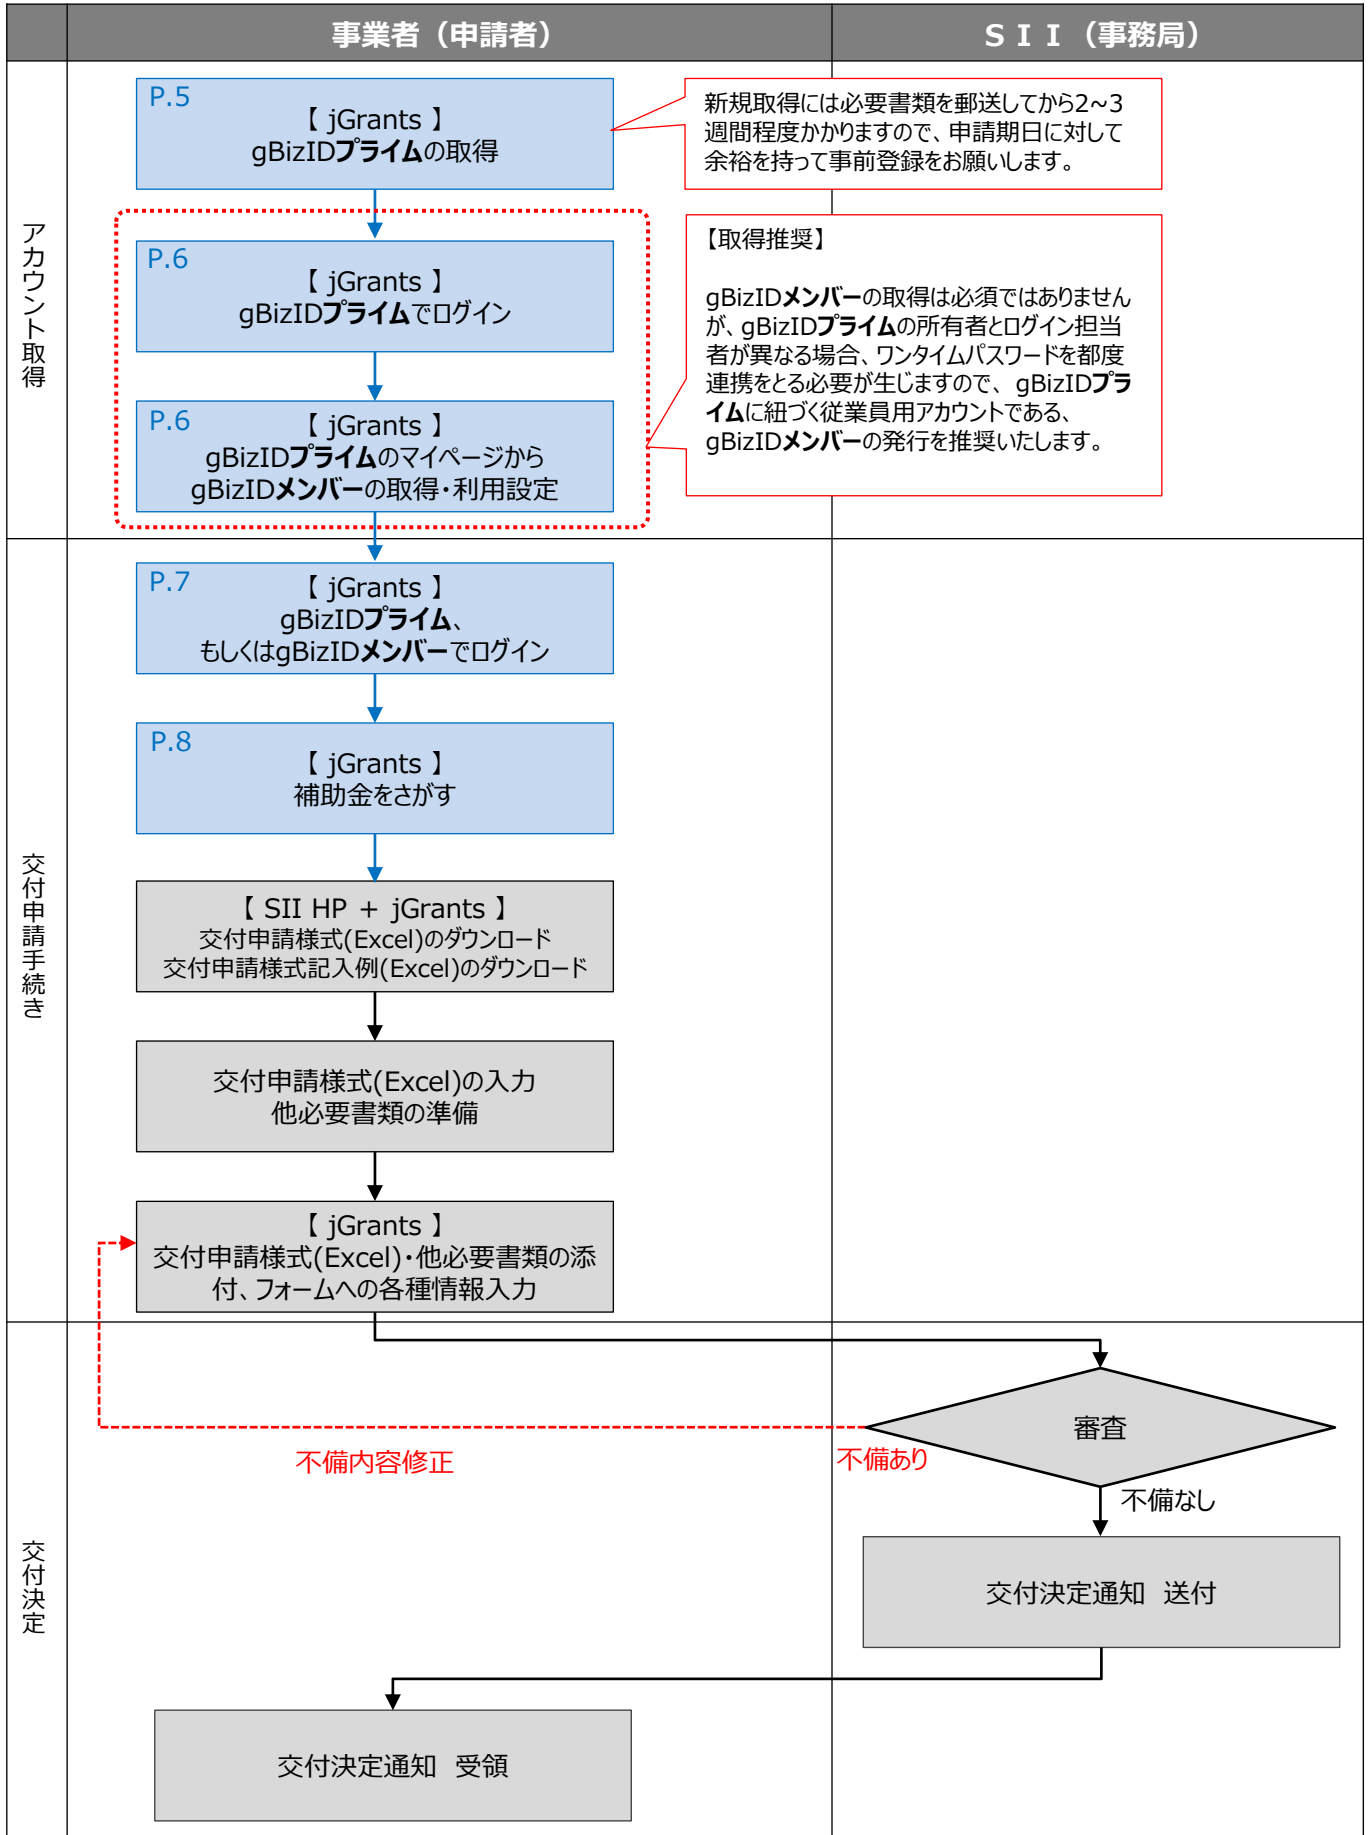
事業者（申請者）

ＳＩＩ（事務局）

アカウント取得

P.5
【 jGrants 】
gBizIDプライムの取得

新規取得には必要書類を郵送してから2~3週間程度かかりますので、申請期日に対して余裕を持って事前登録をお願いします。

P.6
【 jGrants 】
gBizIDプライムでログイン

P.6
【 jGrants 】
gBizIDプライムのマイページから
gBizIDメンバーの取得・利用設定

【取得推奨】

gBizIDメンバーの取得は必須ではありませんが、gBizIDプライムの所有者とログイン担当者が異なる場合、ワンタイムパスワードを都度連携をとる必要が生じますので、gBizIDプライムに紐づく従業員用アカウントである、gBizIDメンバーの発行を推奨いたします。

交付申請手続き

P.7
【 jGrants 】
gBizIDプライム、
もしくはgBizIDメンバーでログイン

P.8
【 jGrants 】
補助金をさがす

【 SII HP ＋ jGrants 】
交付申請様式(Excel)のダウンロード
交付申請様式記入例(Excel)のダウンロード

交付申請様式(Excel)の入力
他必要書類の準備

【 jGrants 】
交付申請様式(Excel)・他必要書類の添付、フォームへの各種情報入力

交付決定

審査

不備内容修正

不備あり

不備なし

交付決定通知　送付

交付決定通知　受領